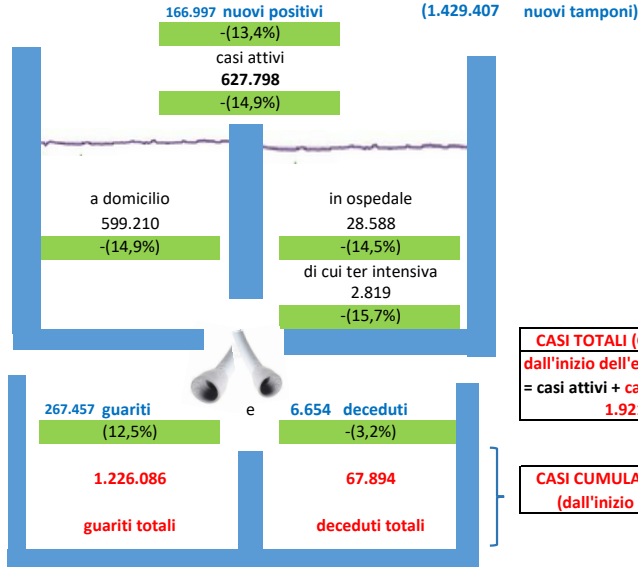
166.997 nuovi positivi

(1.429.407 nuovi tamponi)

-(13,4%)

casi attivi

627.798

-(14,9%)

a domicilio

599.210

-(14,9%)

in ospedale

28.588

-(14,5%)

di cui ter intensiva

2.819

-(15,7%)

CASI TOTALI ([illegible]

dall'inizio dell'e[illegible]

= casi attivi + ca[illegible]

1.92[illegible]

267.457 guariti

e

6.654 deceduti

(12,5%)

-(3,2%)

1.226.086

67.894

guariti totali

deceduti totali

CASI CUMULA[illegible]

(dall'inizio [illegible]